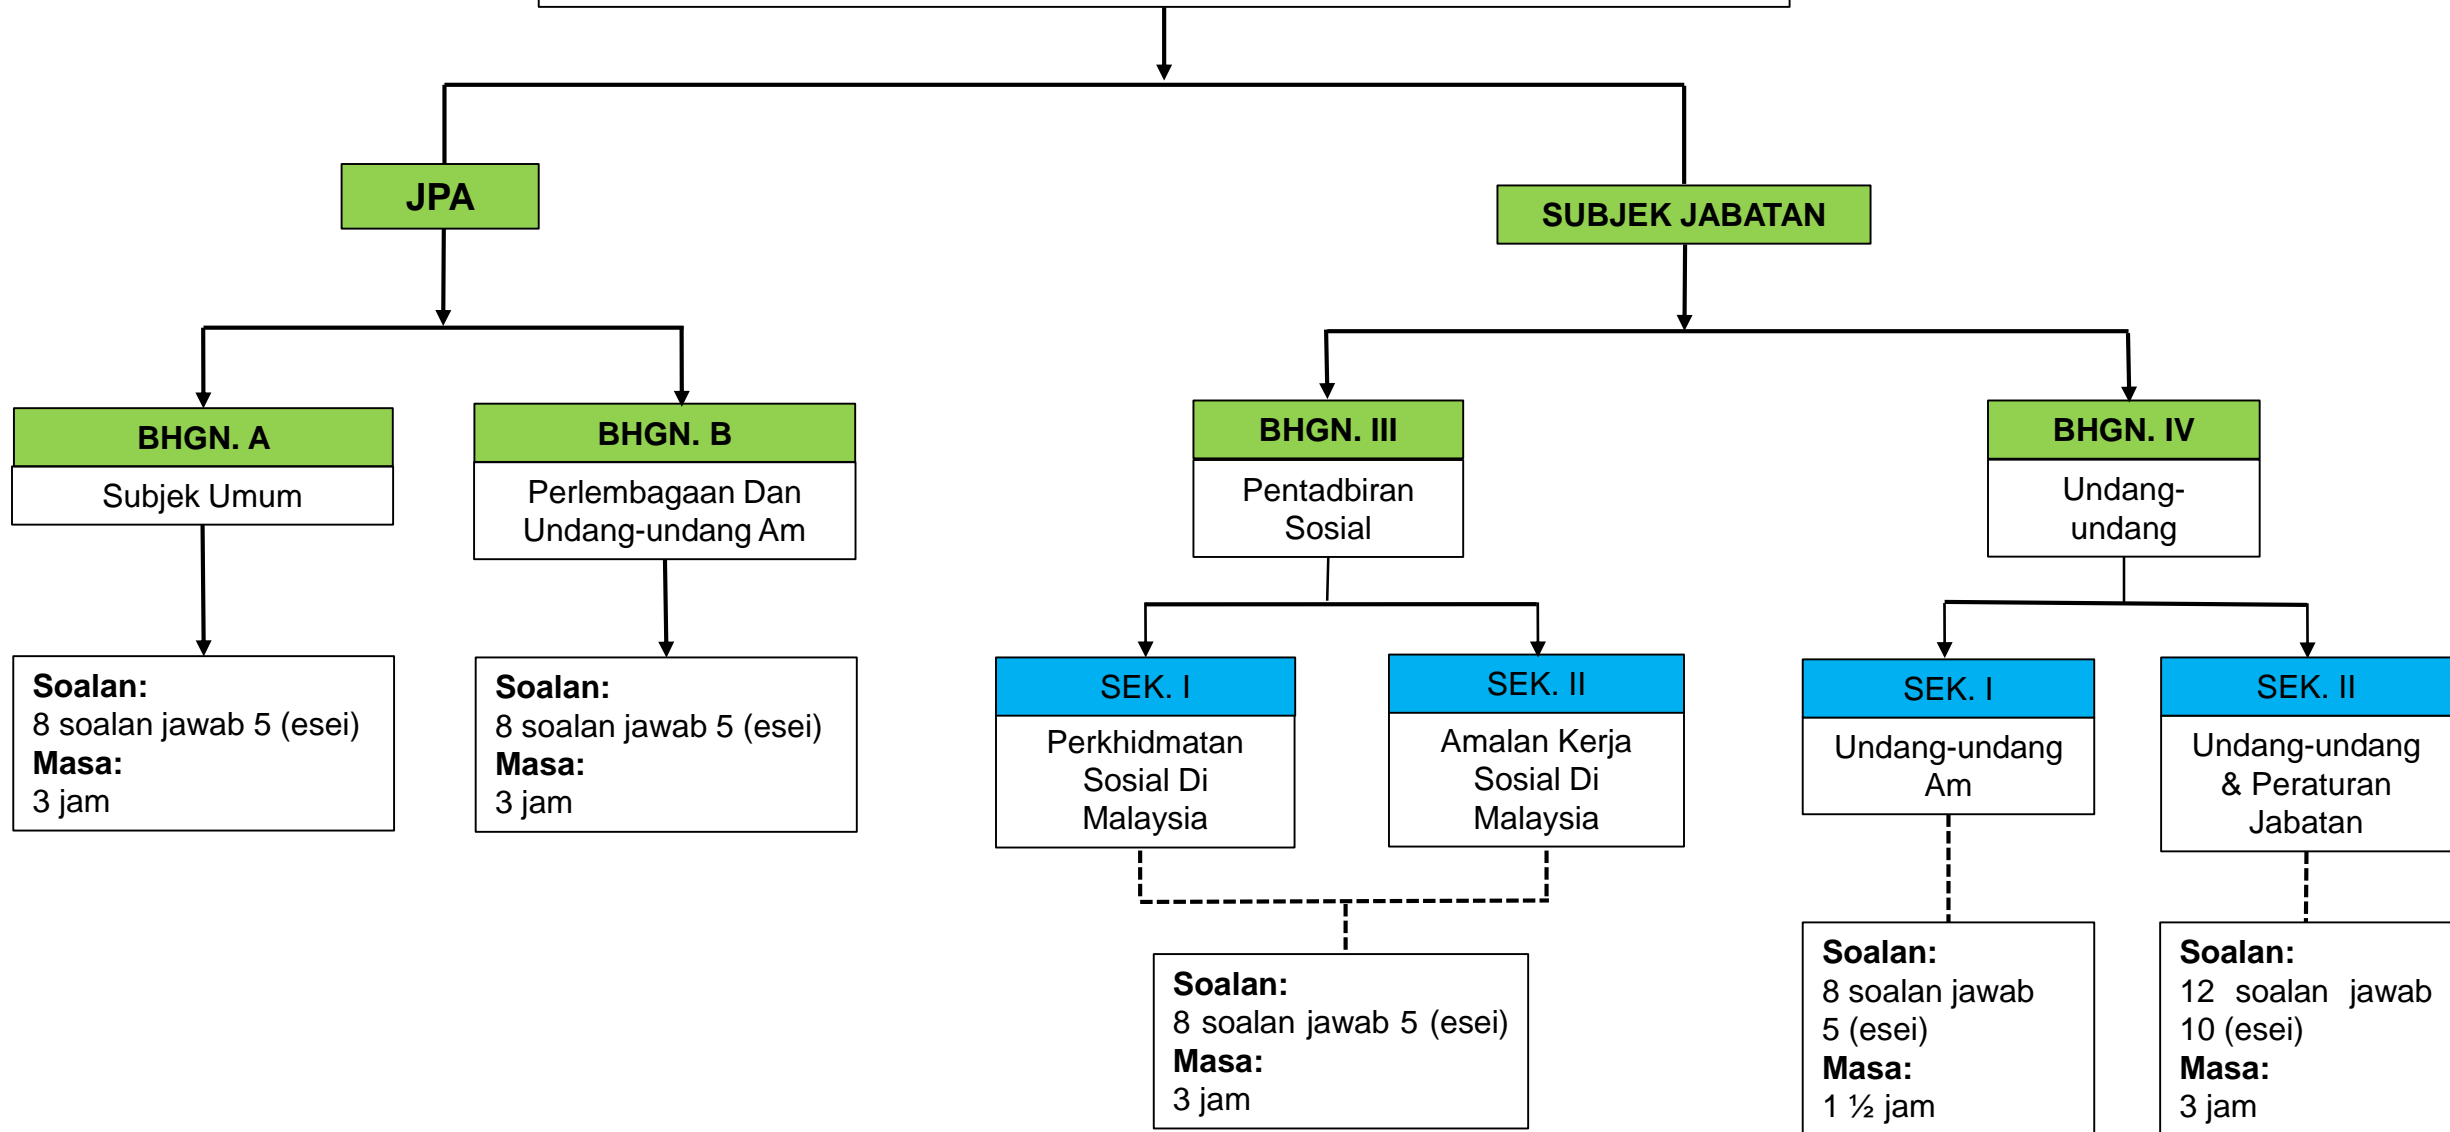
JPA

SUBJEK JABATAN

BHGN. A
Subjek Umum

Soalan:
8 soalan jawab 5 (esei)
Masa:
3 jam

BHGN. B
Perlembagaan Dan Undang-undang Am

Soalan:
8 soalan jawab 5 (esei)
Masa:
3 jam

BHGN. III
Pentadbiran Sosial

SEK. I
Perkhidmatan Sosial Di Malaysia

SEK. II
Amalan Kerja Sosial Di Malaysia

Soalan:
8 soalan jawab 5 (esei)
Masa:
3 jam

BHGN. IV
Undang-undang

SEK. I
Undang-undang Am

Soalan:
8 soalan jawab 5 (esei)
Masa:
1 ½ jam

SEK. II
Undang-undang & Peraturan Jabatan

Soalan:
12 soalan jawab 10 (esei)
Masa:
3 jam